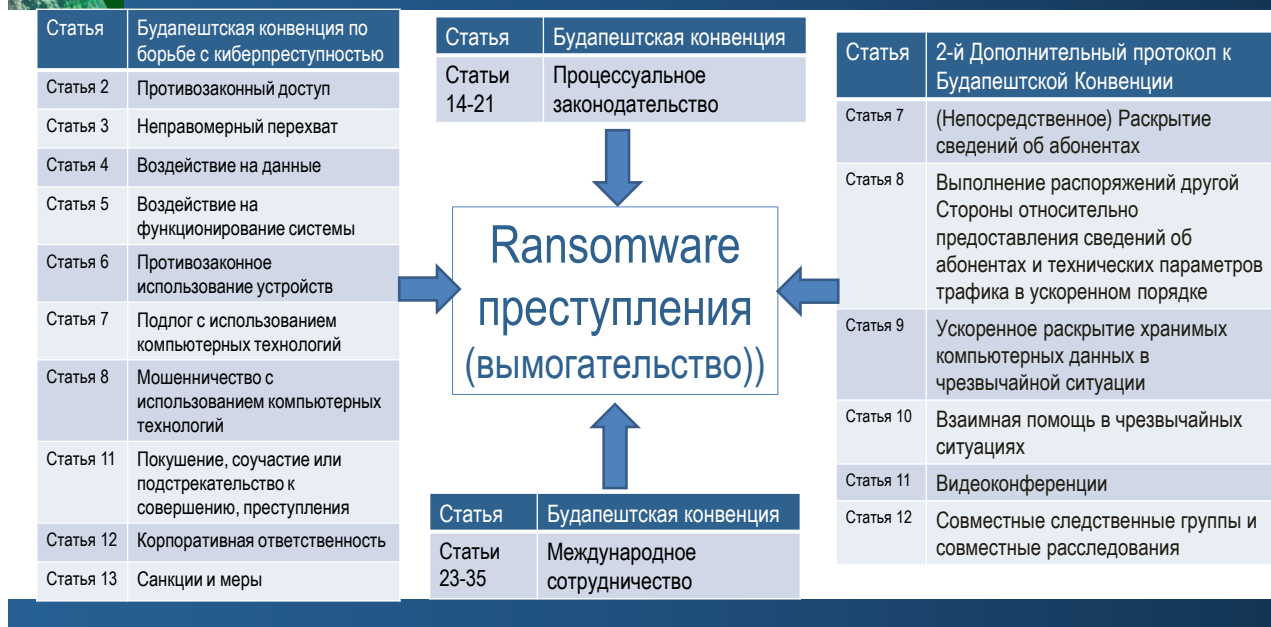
| Статья | Будапештская конвенция по борьбе с киберпреступностью |
|---|---|
| Статья 2 | Противозаконный доступ |
| Статья 3 | Неправомерный перехват |
| Статья 4 | Воздействие на данные |
| Статья 5 | Воздействие на функционирование системы |
| Статья 6 | Противозаконное использование устройств |
| Статья 7 | Подлог с использованием компьютерных технологий |
| Статья 8 | Мошенничество с использованием компьютерных технологий |
| Статья 11 | Покушение, соучастие или подстрекательство к совершению, преступления |
| Статья 12 | Корпоративная ответственность |
| Статья 13 | Санкции и меры |

| Статья | Будапештская конвенция |
|---|---|
| Статьи 14-21 | Процессуальное законодательство |

Ransomware преступления (вымогательство))

| Статья | Будапештская конвенция |
|---|---|
| Статьи 23-35 | Международное сотрудничество |

| Статья | 2-й Дополнительный протокол к Будапештской Конвенции |
|---|---|
| Статья 7 | (Непосредственное) Раскрытие сведений об абонентах |
| Статья 8 | Выполнение распоряжений другой Стороны относительно предоставления сведений об абонентах и технических параметров трафика в ускоренном порядке |
| Статья 9 | Ускоренное раскрытие хранимых компьютерных данных в чрезвычайной ситуации |
| Статья 10 | Взаимная помощь в чрезвычайных ситуациях |
| Статья 11 | Видеоконференции |
| Статья 12 | Совместные следственные группы и совместные расследования |